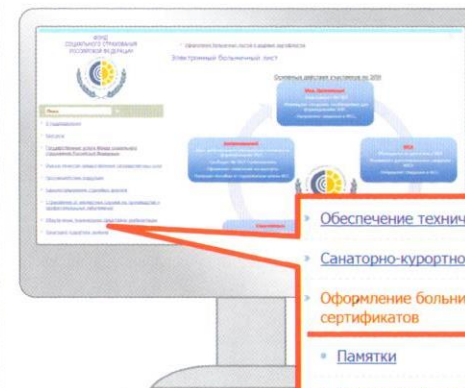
ФОНД
СОЦИАЛЬНОГО СТРАХОВАНИЯ
РОССИЙСКОЙ ФЕДЕРАЦИИ

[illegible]

Электронный больничный лист

Основные действия участников по ЭЛН

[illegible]

Обеспечение технич

Санаторно-курортно

Оформление больни
сертификатов

Памятки